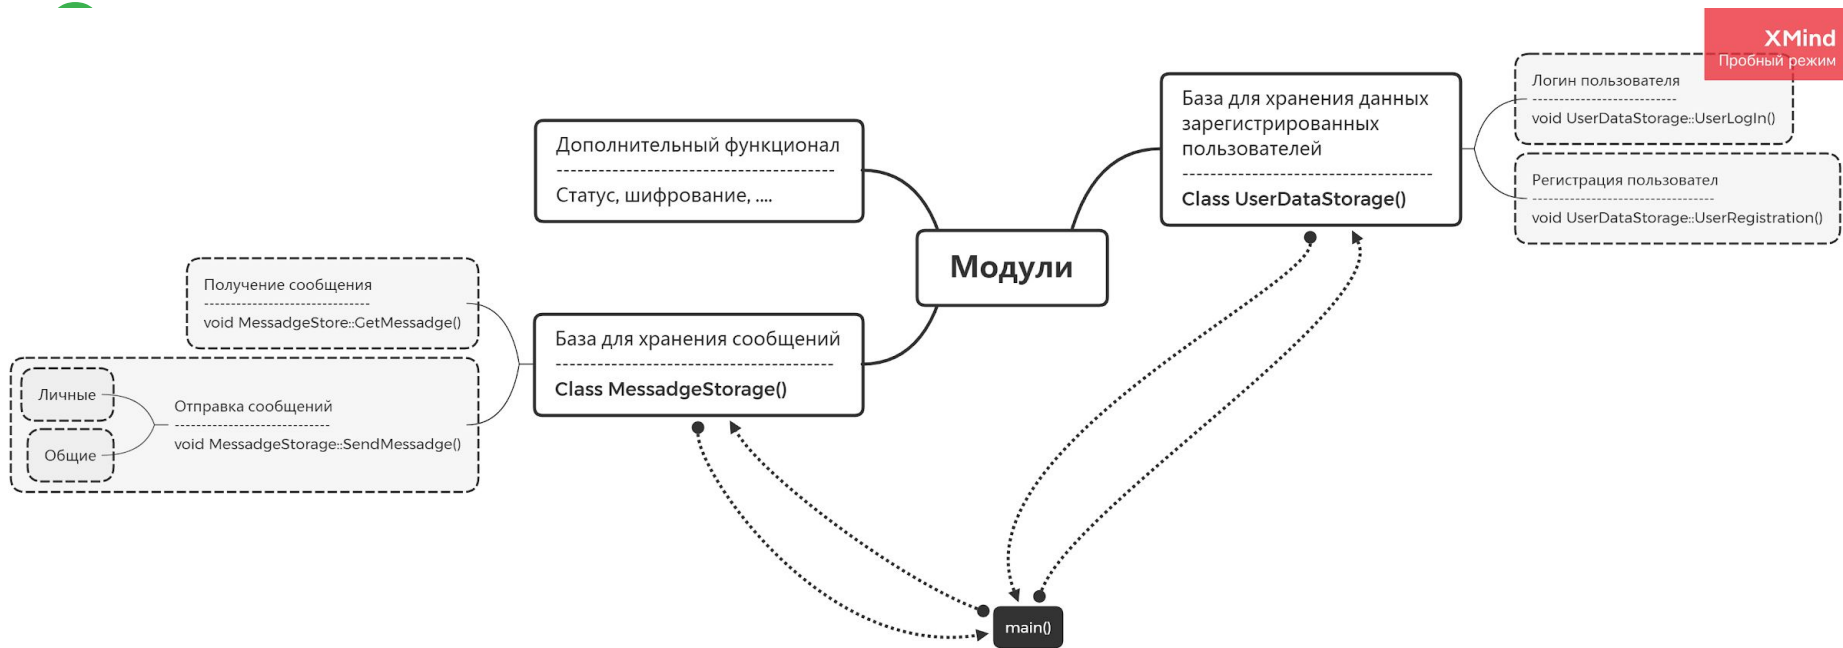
XMind
Пробный режим

Модули

Дополнительный функционал
------------------------------------------------
Статус, шифрование, ....

База для хранения данных зарегистрированных пользователей
------------------------------------------------
Class UserDataStorage()

Логин пользователя
------------------------------
void UserDataStorage::UserLogIn()

Регистрация пользовател
------------------------------
void UserDataStorage::UserRegistration()

База для хранения сообщений
------------------------------------------------
Class MessadgeStorage()

Получение сообщения
------------------------------
void MessadgeStore::GetMessadge()

Личные

Общие

Отправка сообщений
------------------------------
void MessadgeStorage::SendMessadge()

main()